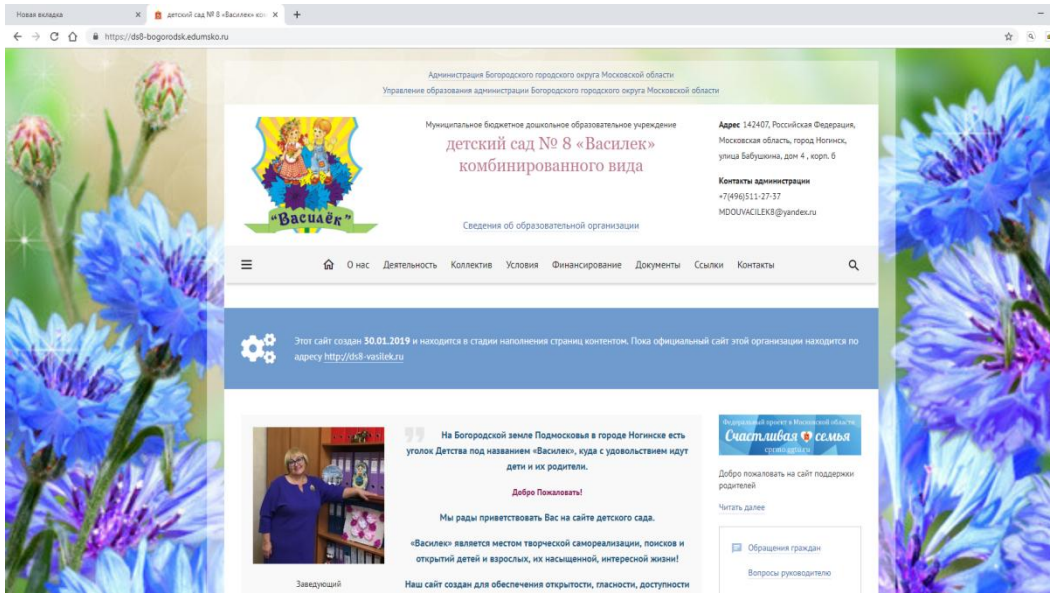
Новая вкладка
детский сад № 8 «Василек» ком

https://ds8-bogorodsk.edumsko.ru

Администрация Богородского городского округа Московской области
Управление образования администрации Богородского городского округа Московской области

«Василёк»

Муниципальное бюджетное дошкольное образовательное учреждение
детский сад № 8 «Василек» комбинированного вида

Сведения об образовательной организации

**Адрес** 142407, Российская Федерация, Московская область, город Ногинск, улица Бабушкина, дом 4 , корп. 6

**Контакты администрации**
+7(496)511-27-37
MDOUVACILEK8@yandex.ru

О нас Деятельность Коллектив Условия Финансирование Документы Ссылки Контакты

Этот сайт создан **30.01.2019** и находится в стадии наполнения страниц контентом. Пока официальный сайт этой организации находится по адресу http://ds8-vasilek.ru

На Богородской земле Подмосковья в городе Ногинске есть уголок Детства под названием «Василек», куда с удовольствием идут дети и их родители.

Добро Пожаловать!

Мы рады приветствовать Вас на сайте детского сада.

«Василек» является местом творческой самореализации, поисков и открытий детей и взрослых, их насыщенной, интересной жизни!

Наш сайт создан для обеспечения открытости, гласности, доступности

Заведующий

Федеральный проект в Московской области
Счастливая семья

Добро пожаловать на сайт поддержки родителей

Читать далее

Обращения граждан

Вопросы руководителю